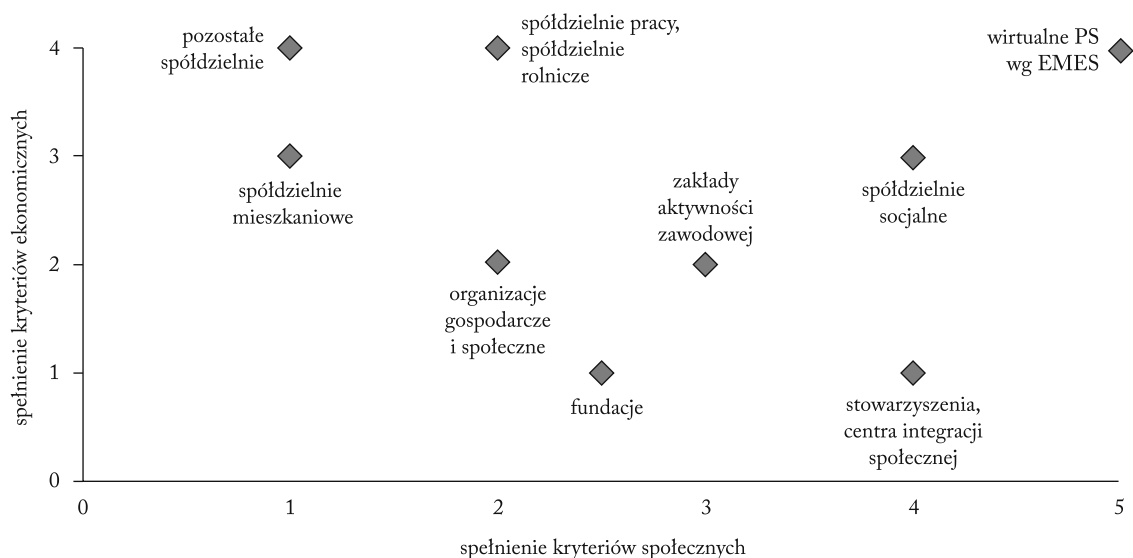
spełnienie kryteriów ekonomicznych

4
3
2
1
0

pozostałe spółdzielnie

spółdzielnie pracy, spółdzielnie rolnicze

wirtualne PS wg EMES

spółdzielnie mieszkaniowe

zakłady aktywności zawodowej

spółdzielnie socjalne

organizacje gospodarcze i społeczne

fundacje

stowarzyszenia, centra integracji społecznej

0
1
2
3
4
5

spełnienie kryteriów społecznych